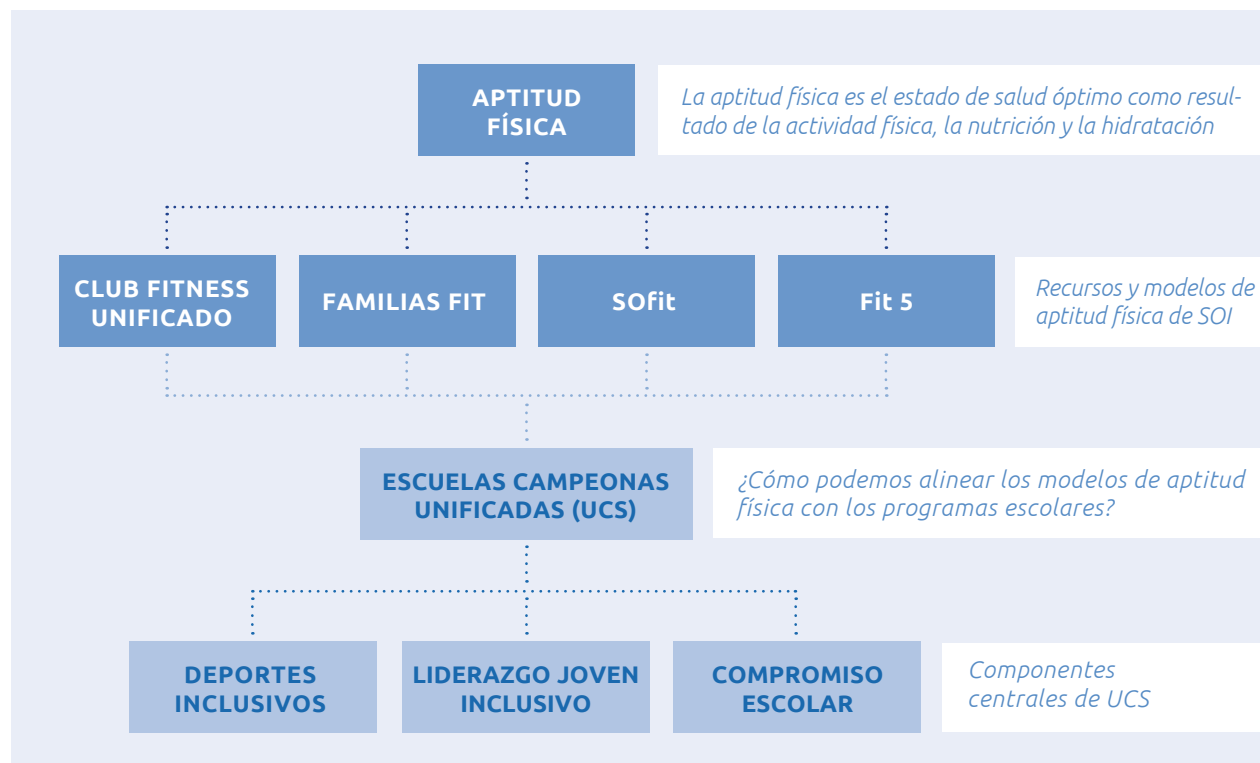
APTITUD FÍSICA

La aptitud física es el estado de salud óptimo como resultado de la actividad física, la nutrición y la hidratación

CLUB FITNESS UNIFICADO

FAMILIAS FIT

SOfit

Fit 5

Recursos y modelos de aptitud física de SOI

ESCUELAS CAMPEONAS UNIFICADAS (UCS)

¿Cómo podemos alinear los modelos de aptitud física con los programas escolares?

DEPORTES INCLUSIVOS

LIDERAZGO JOVEN INCLUSIVO

COMPROMISO ESCOLAR

Componentes centrales de UCS